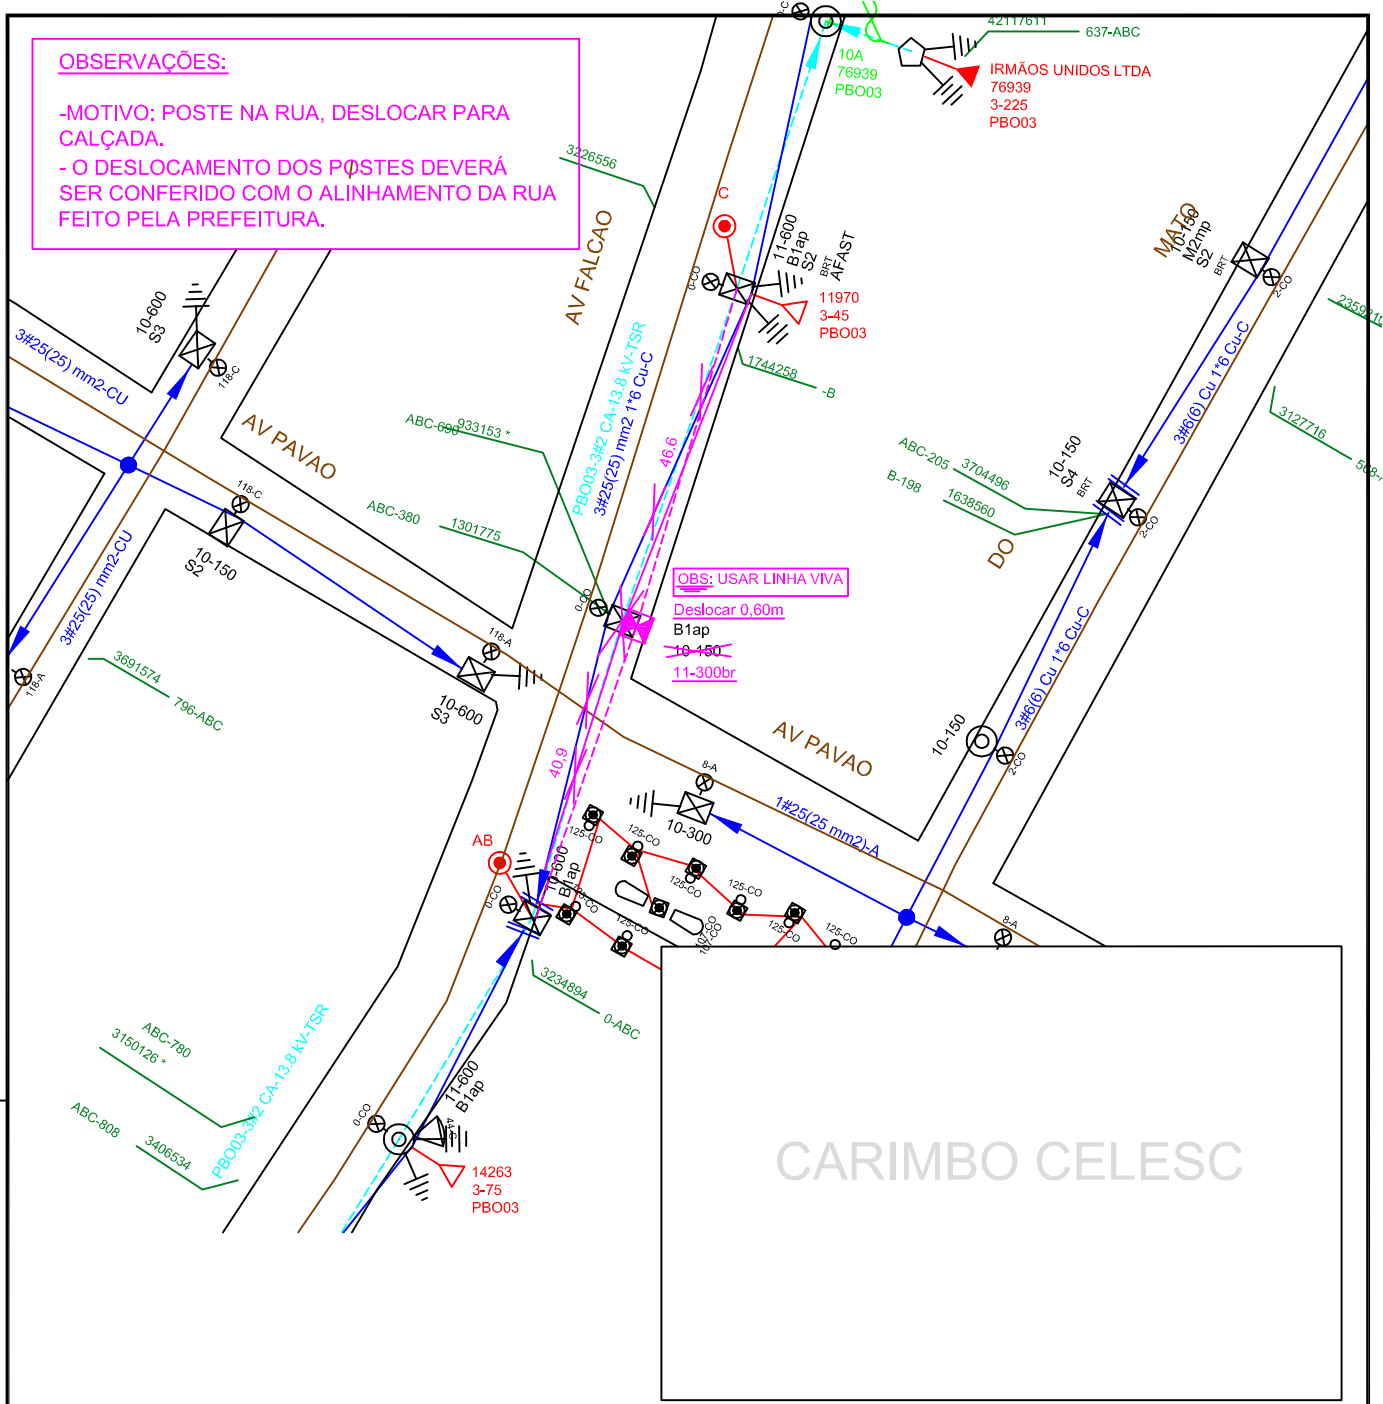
OBSERVAÇÕES:

-MOTIVO; POSTE NA RUA, DESLOCAR PARA CALÇADA.
- O DESLOCAMENTO DOS POSTES DEVERÁ SER CONFERIDO COM O ALINHAMENTO DA RUA FEITO PELA PREFEITURA.

42117611
637-ABC
10A
76939
PBO03
IRMÃOS UNIDOS LTDA
76939
3-225
PBO03

3226556
AV FALCAO
C
11-600
B1ap
S2
BRT
AFAST
0-CO
11970
3-45
PBO03
1744258
-B

MATO
10-150
M2mp
S2
BRT
2-CO
2359210

10-600
S3
118-C
3#25(25) mm2-CU
AV PAVAO
ABC-690
933153 *
PBO03-3#2 CA-13,8 kV-TSR
3#25(25) mm2 1*6 Cu-C
46,6
3#6(6) Cu 1*6 Cu-C
3127716
568-

ABC-205
3704496
B-198
1638560
10-150
S4
BRT
2-CO
DO

118-C
10-150
S2
ABC-380
1301775
0-CO
OBS: USAR LINHA VIVA
Deslocar 0,60m
B1ap
10-150
11-300br

3#25(25) mm2-CU
118-A
3691574
796-ABC
118-A
10-600
S3

AV PAVAO
10-150
2-CO
3#6(6) Cu 1*6 Cu-C

40,9
8-A
10-300
1#25(25 mm2)-A
AB
0-CO
10-600
B1ap
125-CO
125-CO
125-CO
125-CO
125-CO
125-CO
125-CO
125-CO
125-CO
125-CO
8-A

3234894
0-ABC
ABC-780
3150126 *
PBO03-3#2 CA-13,8 kV-TSR
ABC-808
3406534
0-CO
11-600
B1ap
44-C
14263
3-75
PBO03

CARIMBO CELESC